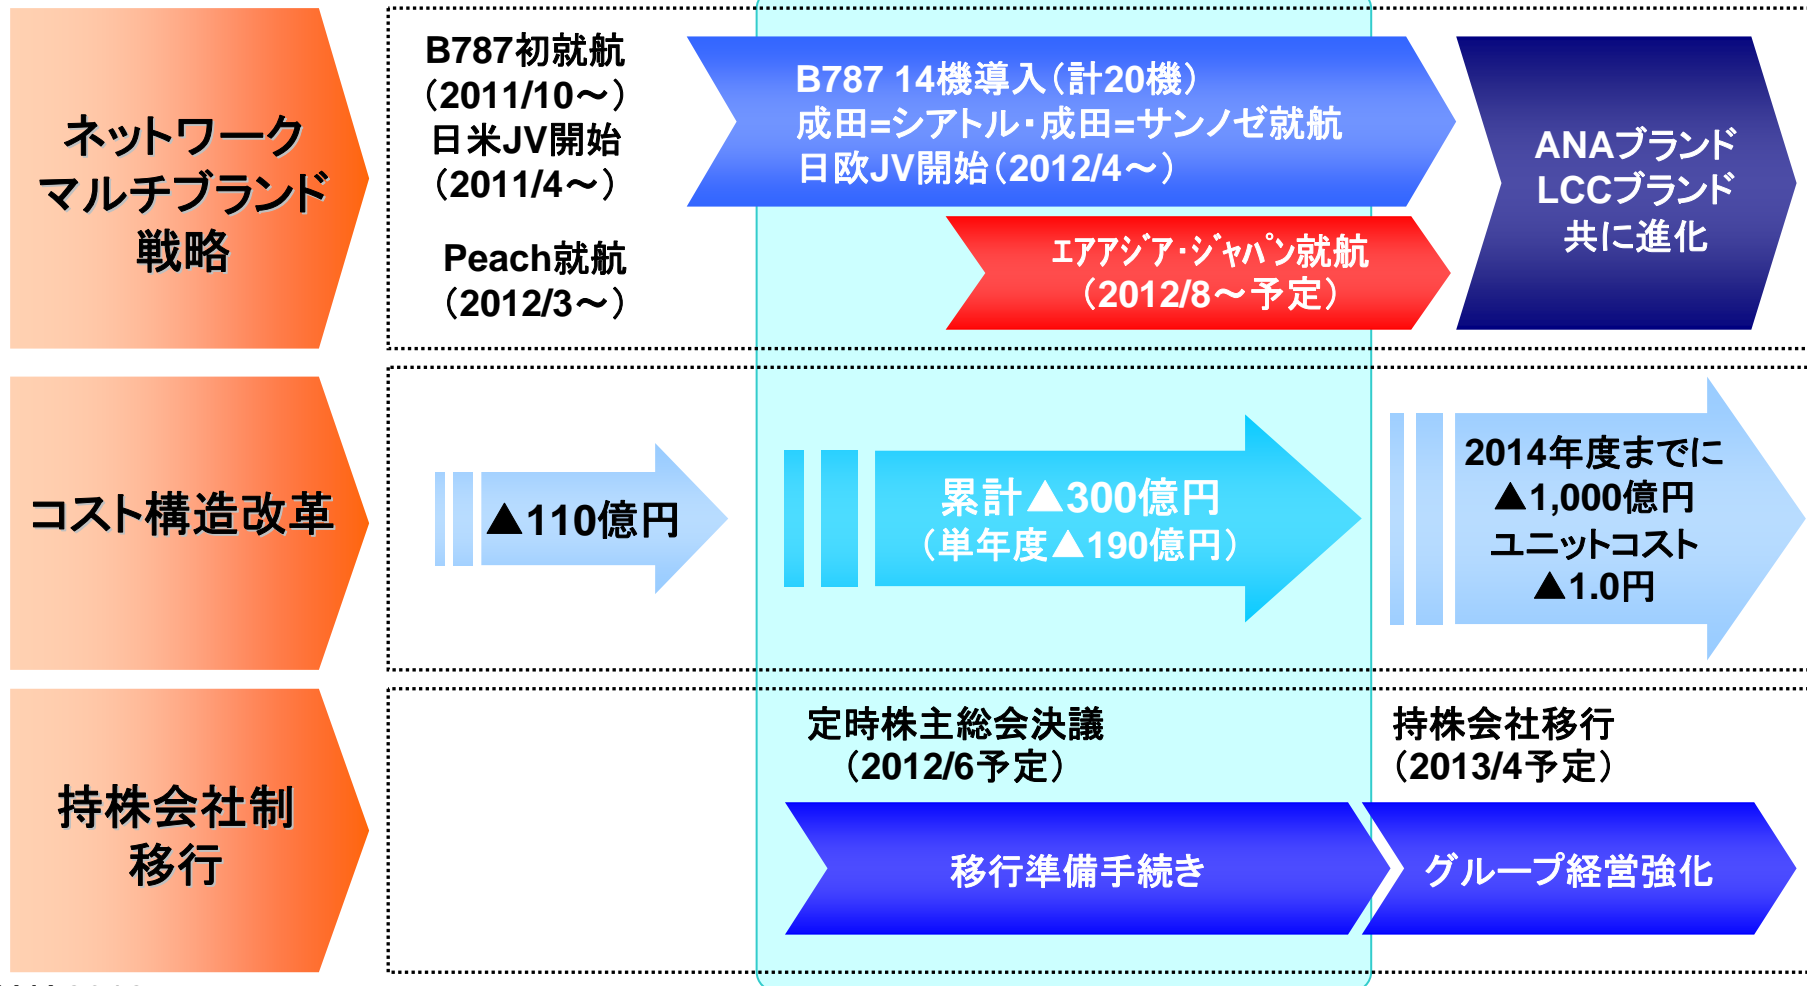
ネットワーク
マルチブランド
戦略

B787初就航
(2011/10〜)
日米JV開始
(2011/4〜)

Peach就航
(2012/3〜)

B787 14機導入(計20機)
成田=シアトル・成田=サンノゼ就航
日欧JV開始(2012/4〜)

エアアジア・ジャパン就航
(2012/8〜予定)

ANAブランド
LCCブランド
共に進化

コスト構造改革

▲110億円

累計▲300億円
(単年度▲190億円)

2014年度までに
▲1,000億円
ユニットコスト
▲1.0円

持株会社制
移行

定時株主総会決議
(2012/6予定)

持株会社移行
(2013/4予定)

移行準備手続き

グループ経営強化